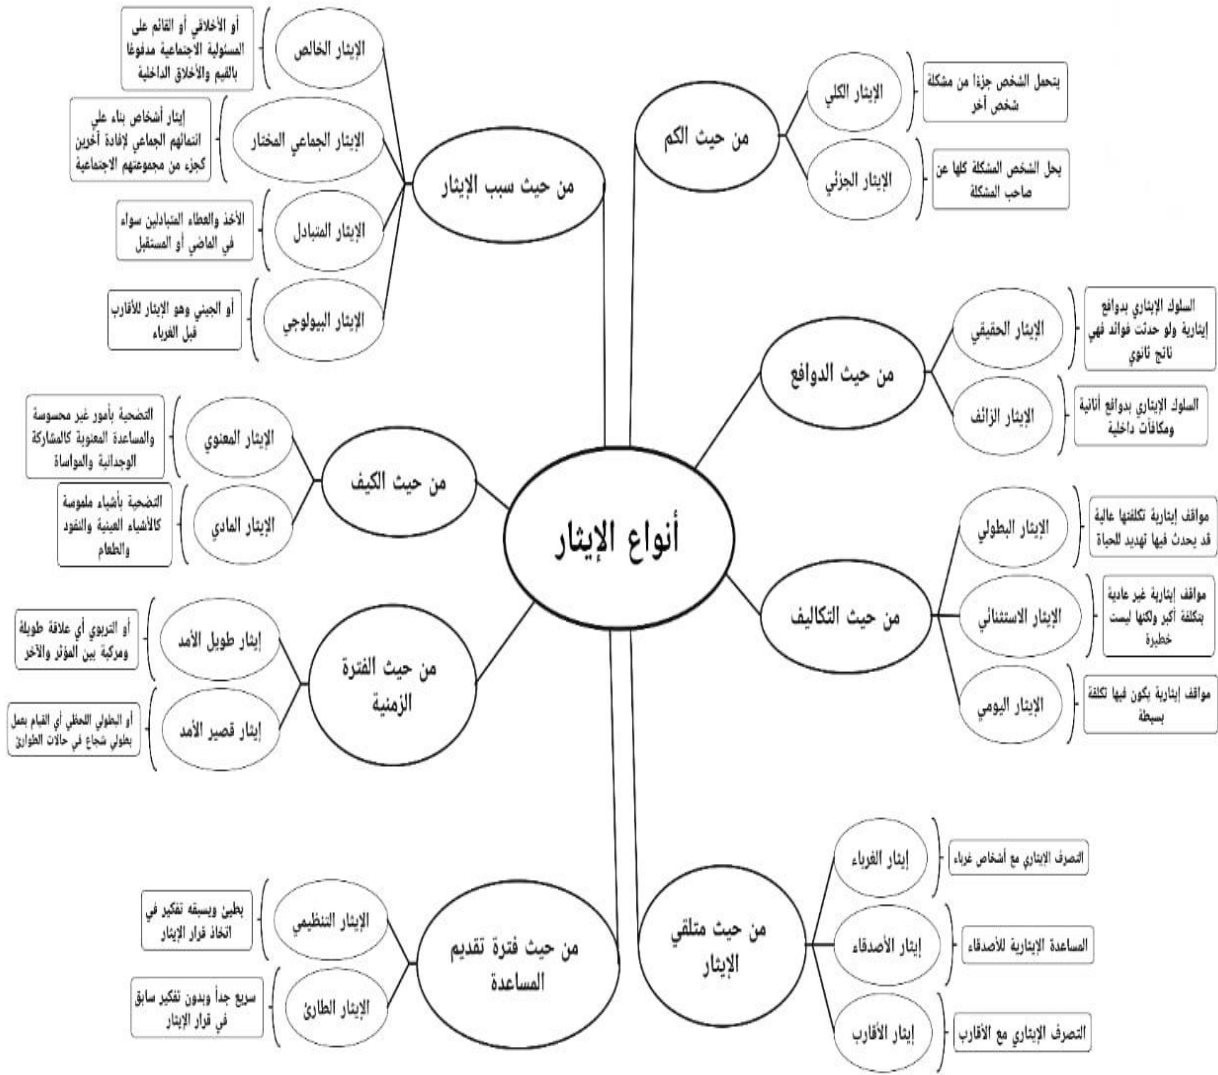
أنواع الإيثار

من حيث الكم
الإيثار الكلي
يتحمل الشخص جزءا من مشكلة شخص أخر
الإيثار الجزئي
يحل الشخص المشكلة كلها عن صاحب المشكلة

من حيث الدوافع
الإيثار الحقيقي
السلوك الإيثاري بدوافع إيثارية ولو حدثت فوائد فهي ناتج ثانوي
الإيثار الزائف
السلوك الإيثاري بدوافع أنانية ومكافآت داخلية

من حيث التكاليف
الإيثار البطولي
مواقف إيثارية تكلفتها عالية قد يحدث فيها تهديد للحياة
الإيثار الاستثنائي
مواقف إيثارية غير عادية بتكلفة أكبر ولكنها ليست خطيرة
الإيثار اليومي
مواقف إيثارية يكون فيها تكلفة بسيطة

من حيث متلقي الإيثار
إيثار الغرباء
التصرف الإيثاري مع أشخاص غرباء
إيثار الأصدقاء
المساعدة الإيثارية للأصدقاء
إيثار الأقارب
التصرف الإيثاري مع الأقارب

من حيث فترة تقديم المساعدة
الإيثار التنظيمي
بطيء ويسبقه تفكير في اتخاذ قرار الإيثار
الإيثار الطارئ
سريع جداً وبدون تفكير سابق في قرار الإيثار

من حيث الفترة الزمنية
إيثار طويل الأمد
أو التربوي أي علاقة طويلة ومركبة بين المؤثر والآخر
إيثار قصير الأمد
أو البطولي اللحظي أي القيام بعمل بطولي شجاع في حالات الطوارئ

من حيث الكيف
الإيثار المعنوي
التضحية بأمور غير محسوسة والمساعدة المعنوية كالمشاركة الوجدانية والمواساة
الإيثار المادي
التضحية بأشياء ملموسة كالأشياء العينية والنقود والطعام

من حيث سبب الإيثار
الإيثار الخالص
أو الأخلاقي أو القائم على المسئولية الاجتماعية مدفوعا بالقيم والأخلاق الداخلية
الإيثار الجماعي المختار
إيثار أشخاص بناء على انتمائهم الجماعي لإفادة آخرين كجزء من مجموعتهم الاجتماعية
الإيثار المتبادل
الأخذ والعطاء المتبادلين سواء في الماضي أو المستقبل
الإيثار البيولوجي
أو الجيني وهو الإيثار للأقارب قبل الغرباء